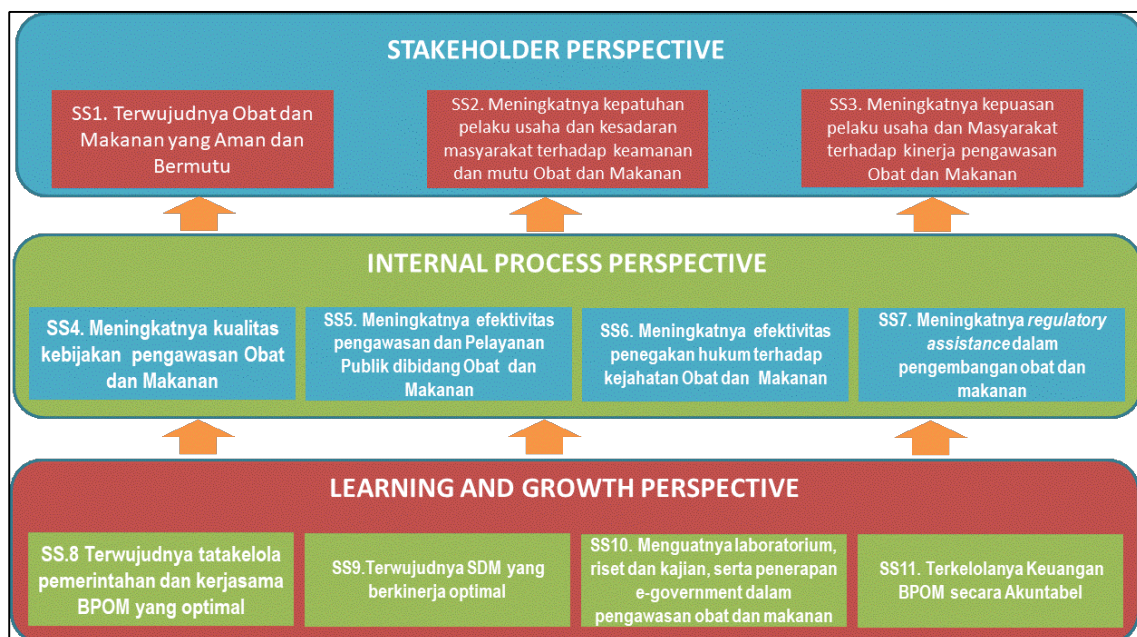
STAKEHOLDER PERSPECTIVE

SS1. Terwujudnya Obat dan Makanan yang Aman dan Bermutu

SS2. Meningkatnya kepatuhan pelaku usaha dan kesadaran masyarakat terhadap keamanan dan mutu Obat dan Makanan

SS3. Meningkatnya kepuasan pelaku usaha dan Masyarakat terhadap kinerja pengawasan Obat dan Makanan

INTERNAL PROCESS PERSPECTIVE

SS4. Meningkatnya kualitas kebijakan pengawasan Obat dan Makanan

SS5. Meningkatnya efektivitas pengawasan dan Pelayanan Publik dibidang Obat dan Makanan

SS6. Meningkatnya efektivitas penegakan hukum terhadap kejahatan Obat dan Makanan

SS7. Meningkatnya *regulatory assistance* dalam pengembangan obat dan makanan

LEARNING AND GROWTH PERSPECTIVE

SS.8 Terwujudnya tatakelola pemerintahan dan kerjasama BPOM yang optimal

SS9.Terwujudnya SDM yang berkinerja optimal

SS10. Menguatnya laboratorium, riset dan kajian, serta penerapan e-government dalam pengawasan obat dan makanan

SS11. Terkelolanya Keuangan BPOM secara Akuntabel